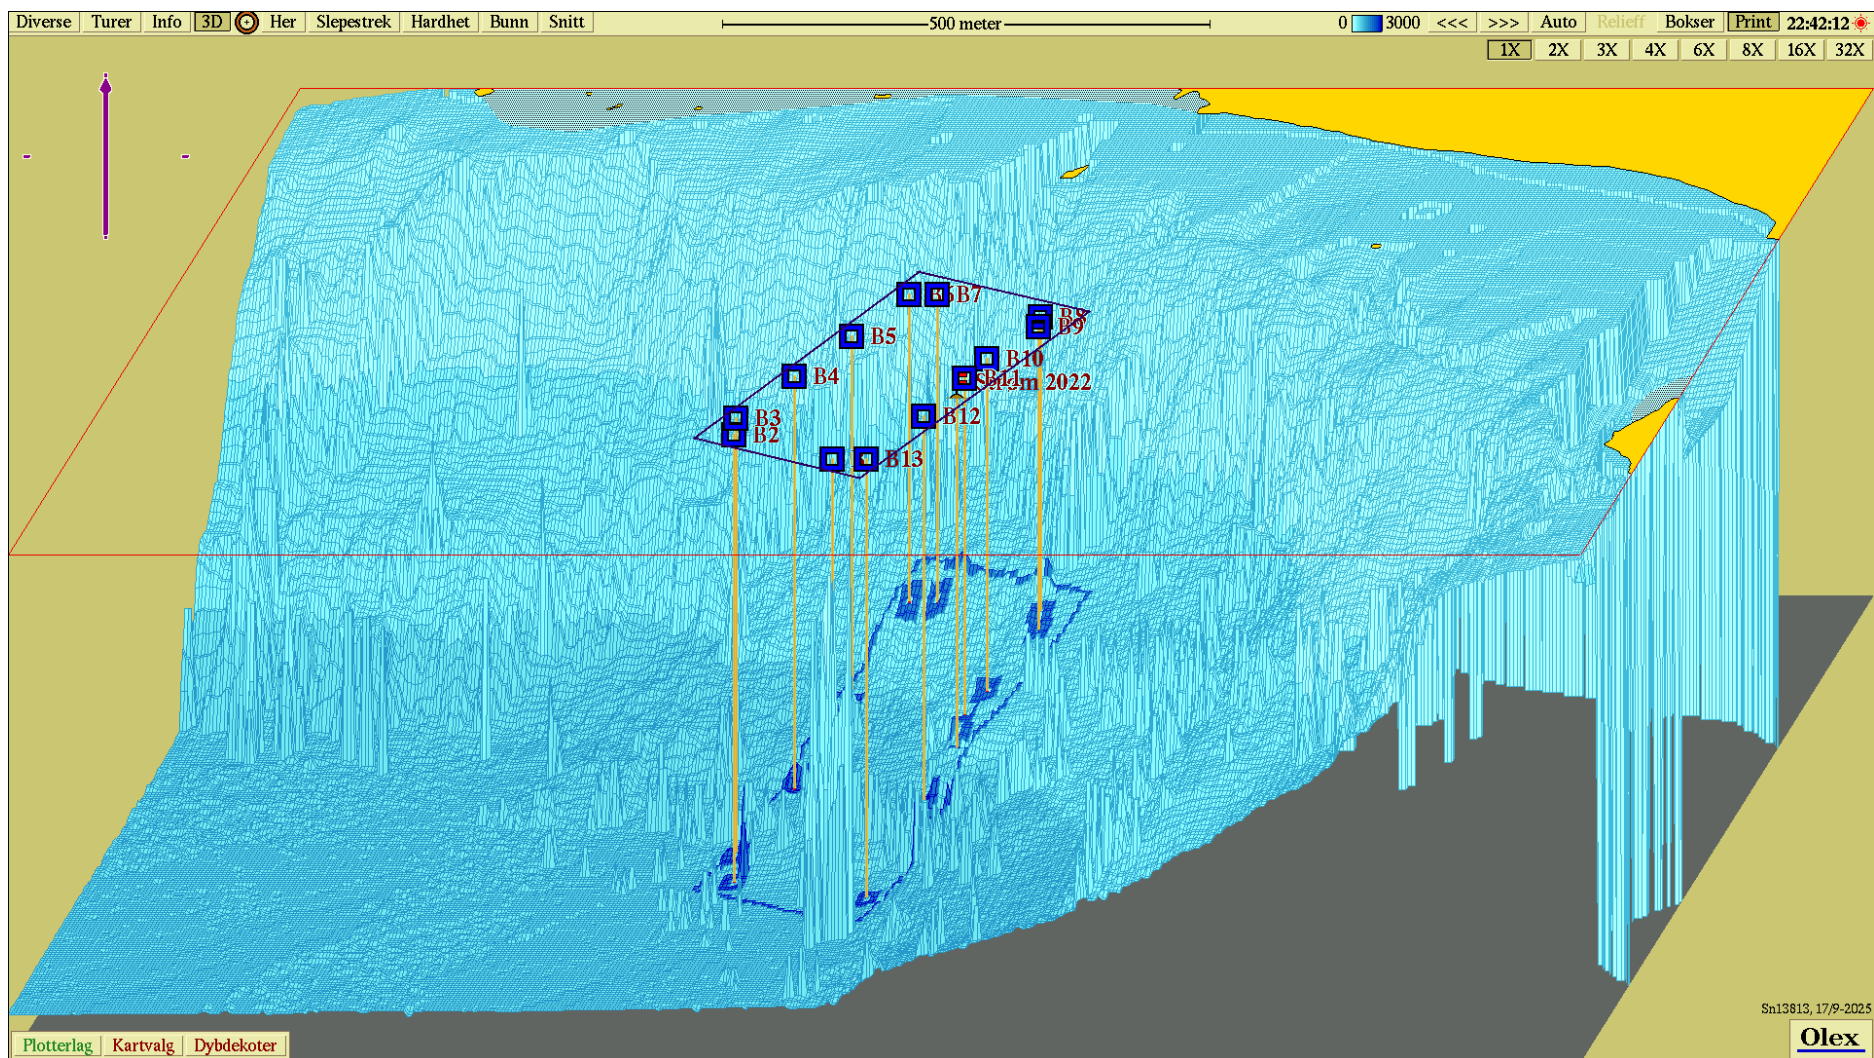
Diverse Turer Info 3D Her Slepestrek Hardhet Bunn Snitt 500 meter 0 3000 <<< >>> Auto Relieff Bokser Print 22:42:12

1X 2X 3X 4X 6X 8X 16X 32X

B7
B8
B9
B5
B10
B4
B11
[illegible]m 2022
B3
B12
B2
B13

Sn13813, 17/9-2025

Olex

Plotterlag Kartvalg Dybdekoter